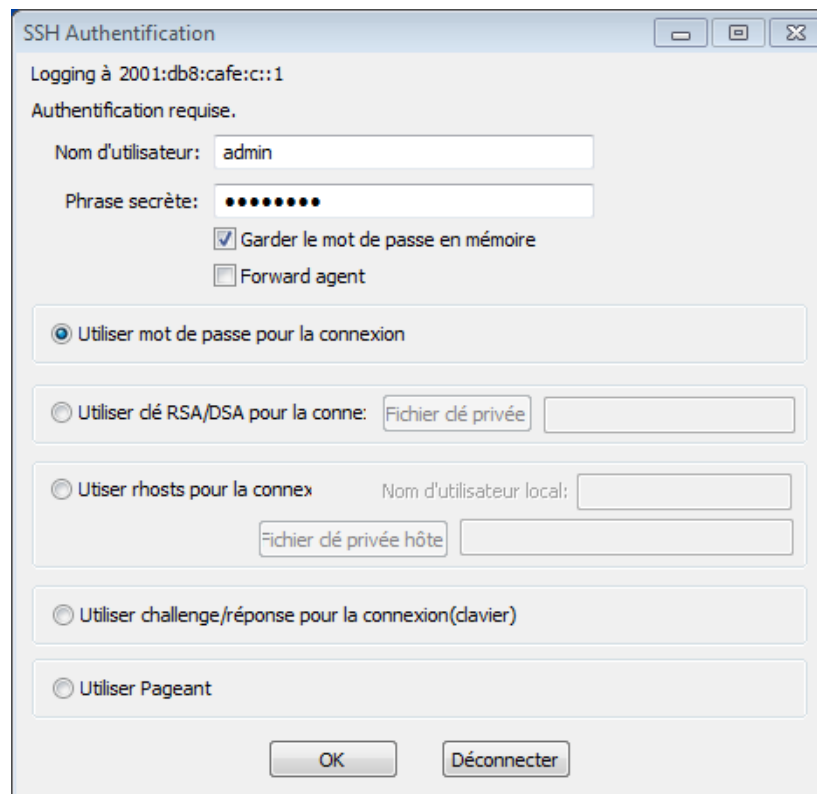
SSH Authentification

Logging à 2001:db8:cafe:c::1

Authentification requise.

Nom d'utilisateur: admin

Phrase secrète: ••••••••

Garder le mot de passe en mémoire

Forward agent

Utiliser mot de passe pour la connexion

Utiliser clé RSA/DSA pour la conne: Fichier clé privée

Utiser rhosts pour la connex Nom d'utilisateur local:

Fichier clé privée hôte

Utiliser challenge/réponse pour la connexion(clavier)

Utiliser Pageant

OK Déconnecter